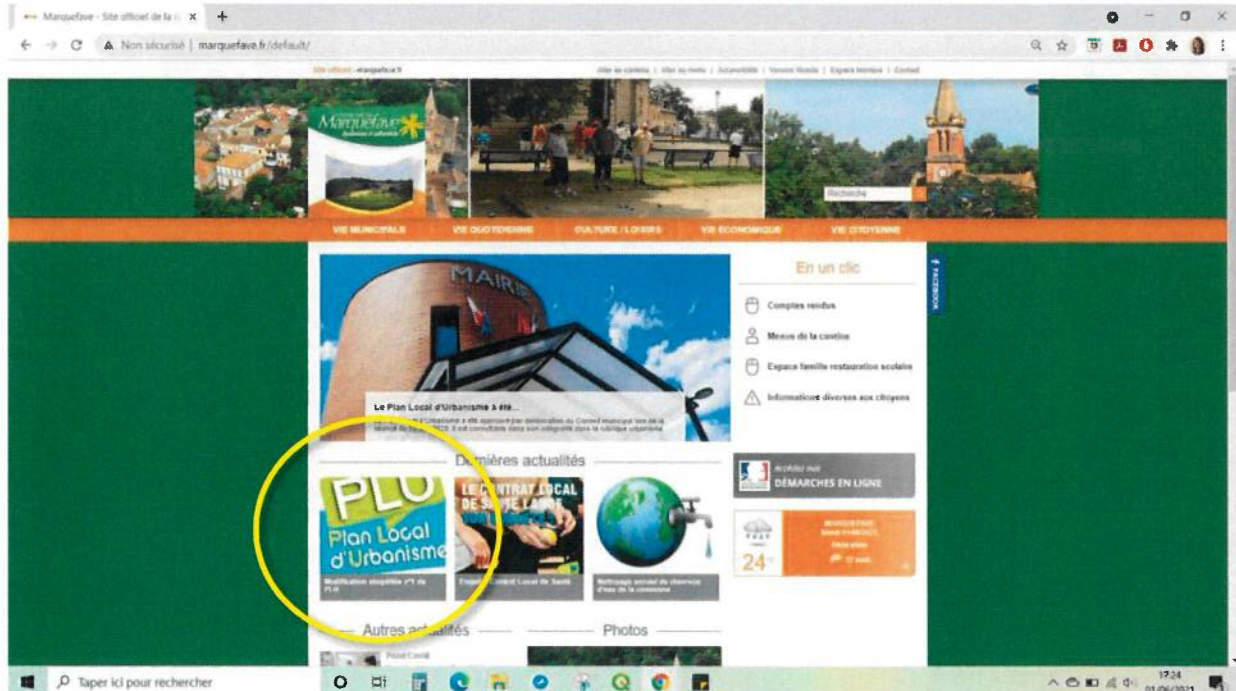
Marquefave - Site officiel de la × +

Non sécurisé | marquefave.fr/default/

Site officiel - marquefave.fr

Aller au contenu | Aller au menu | Accessibilité | Version Mobile | Espace Membre | Contact

Marquefave

Recherche

VIE MUNICIPALE   VIE QUOTIDIENNE   CULTURE / LOISIRS   VIE ECONOMIQUE   VIE CITOYENNE

MAIRIE

Le Plan Local d'Urbanisme a été...

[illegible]

En un clic

Comptes rendus

Menus de la cantine

Espace famille restauration scolaire

Informations diverses aux citoyens

FACEBOOK

Dernières actualités

PLU Plan Local d'Urbanisme

Modification simplifiée n°1 du PLU

LE CONTRAT LOCAL DE SANTÉ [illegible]

Contrat Local de Santé

Nettoyage annuel du réservoir d'eau de la commune

DÉMARCHES EN LIGNE

MARQUEFAVE

24°

Autres actualités

Photos

Taper ici pour rechercher

17:24